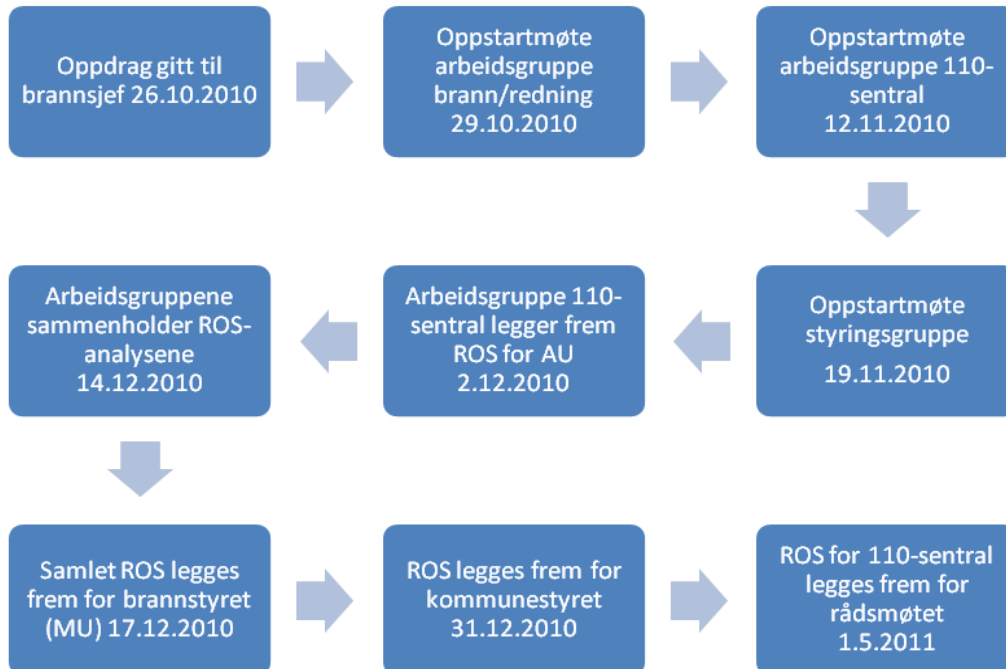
Oppdrag gitt til brannsjef 26.10.2010

Oppstartmøte arbeidsgruppe brann/redning 29.10.2010

Oppstartmøte arbeidsgruppe 110-sentral 12.11.2010

Oppstartmøte styringsgruppe 19.11.2010

Arbeidsgruppe 110-sentral legger frem ROS for AU 2.12.2010

Arbeidsgruppene sammenholder ROS-analysene 14.12.2010

Samlet ROS legges frem for brannstyret (MU) 17.12.2010

ROS legges frem for kommunestyret 31.12.2010

ROS for 110-sentral legges frem for rådsmøtet 1.5.2011